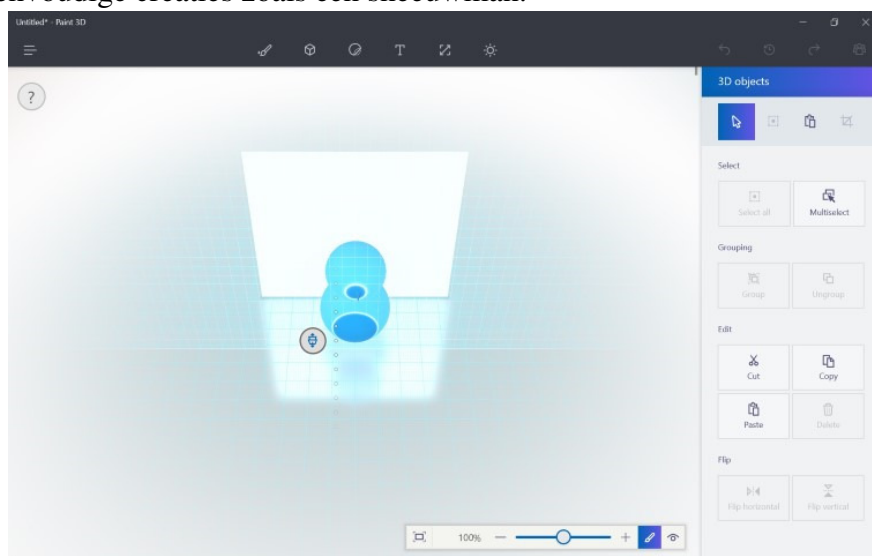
eenvoudige creaties zoals een sneeuwman.

Untitled* - Paint 3D

?

3D objects

Select

Select all

Multiselect

Grouping

Group

Ungroup

Edit

Cut

Copy

Paste

Delete

Flip

Flip horizontal

Flip vertical

100%